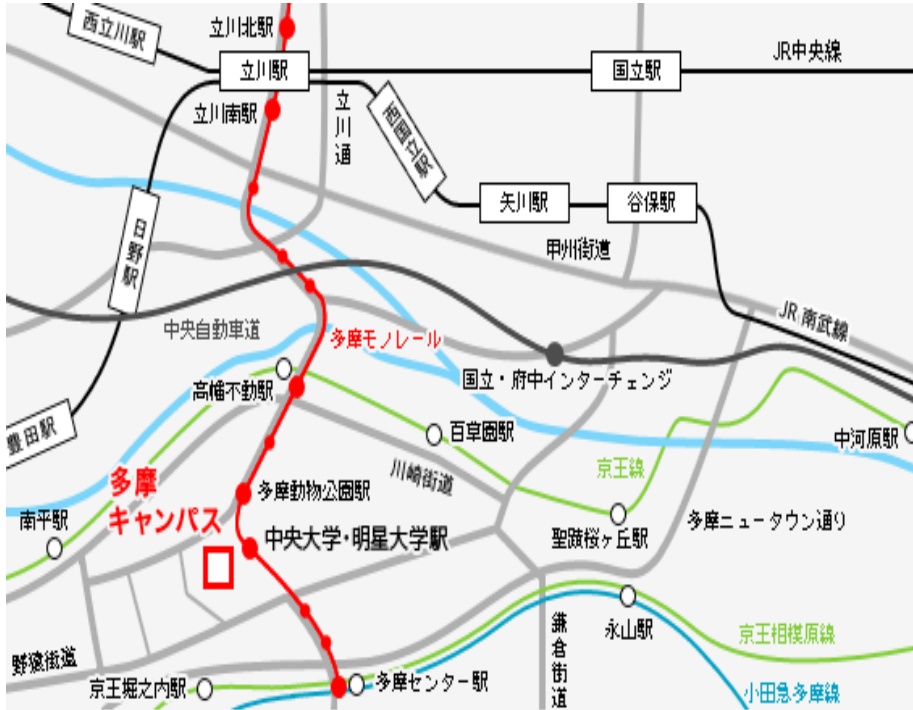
西立川駅
立川北駅
立川駅
JR中央線
国立駅
立川南駅
立川通
西国分寺駅
矢川駅
谷保駅
日野駅
甲州街道
JR 南武線
中央自動車道
多摩モノレール
国立・府中インターチェンジ
高幡不動駅
百草園駅
中河原駅
豊田駅
京王線
川崎街道
多摩キャンパス
多摩動物公園駅
南平駅
中央大学・明星大学駅
聖蹟桜ヶ丘駅
多摩ニュータウン通り
鎌倉街道
永山駅
京王相模原線
野猿街道
京王堀之内駅
多摩センター駅
小田急多摩線